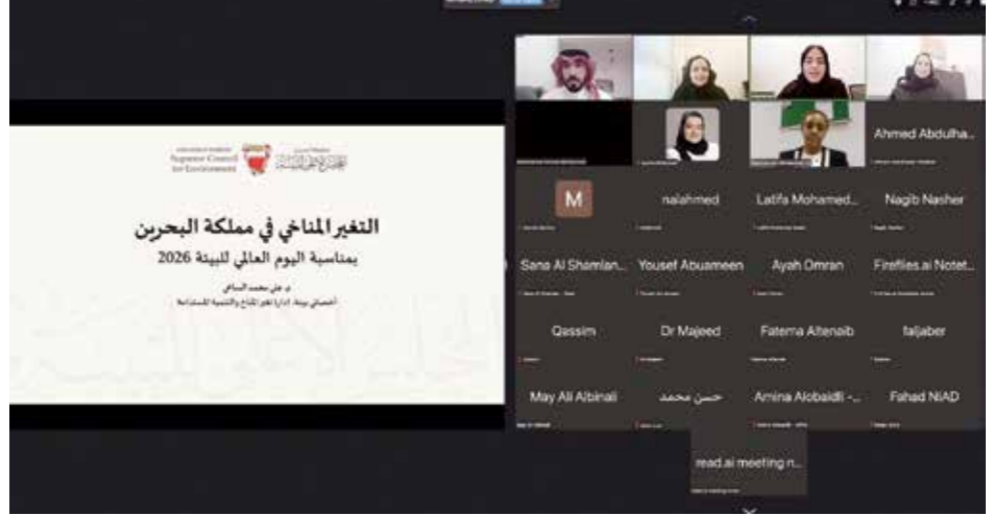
Supreme Council for Environment

المجلس الأعلى للبيئة

التغير المناخي في مملكة البحرين

بمناسبة اليوم العالمي للبيئة 2026

د. علي محمد الساعي

أخصائي بيئة، إدارة تغير المناخ والتنمية المستدامة

Ahmed Abdulha...

M

nalahmed

Latifa Mohamed...

Nagib Nasher

Sana Al Shamlan...

Yousef Abuameen

Ayah Omran

Fireflies.ai Notet...

Qassim

Dr Majeed

Fatema Altenaib

faljaber

May Ali Albinali

حسن محمد

Amina Alobaidli -...

Fahad NIAD

read.ai meeting n...